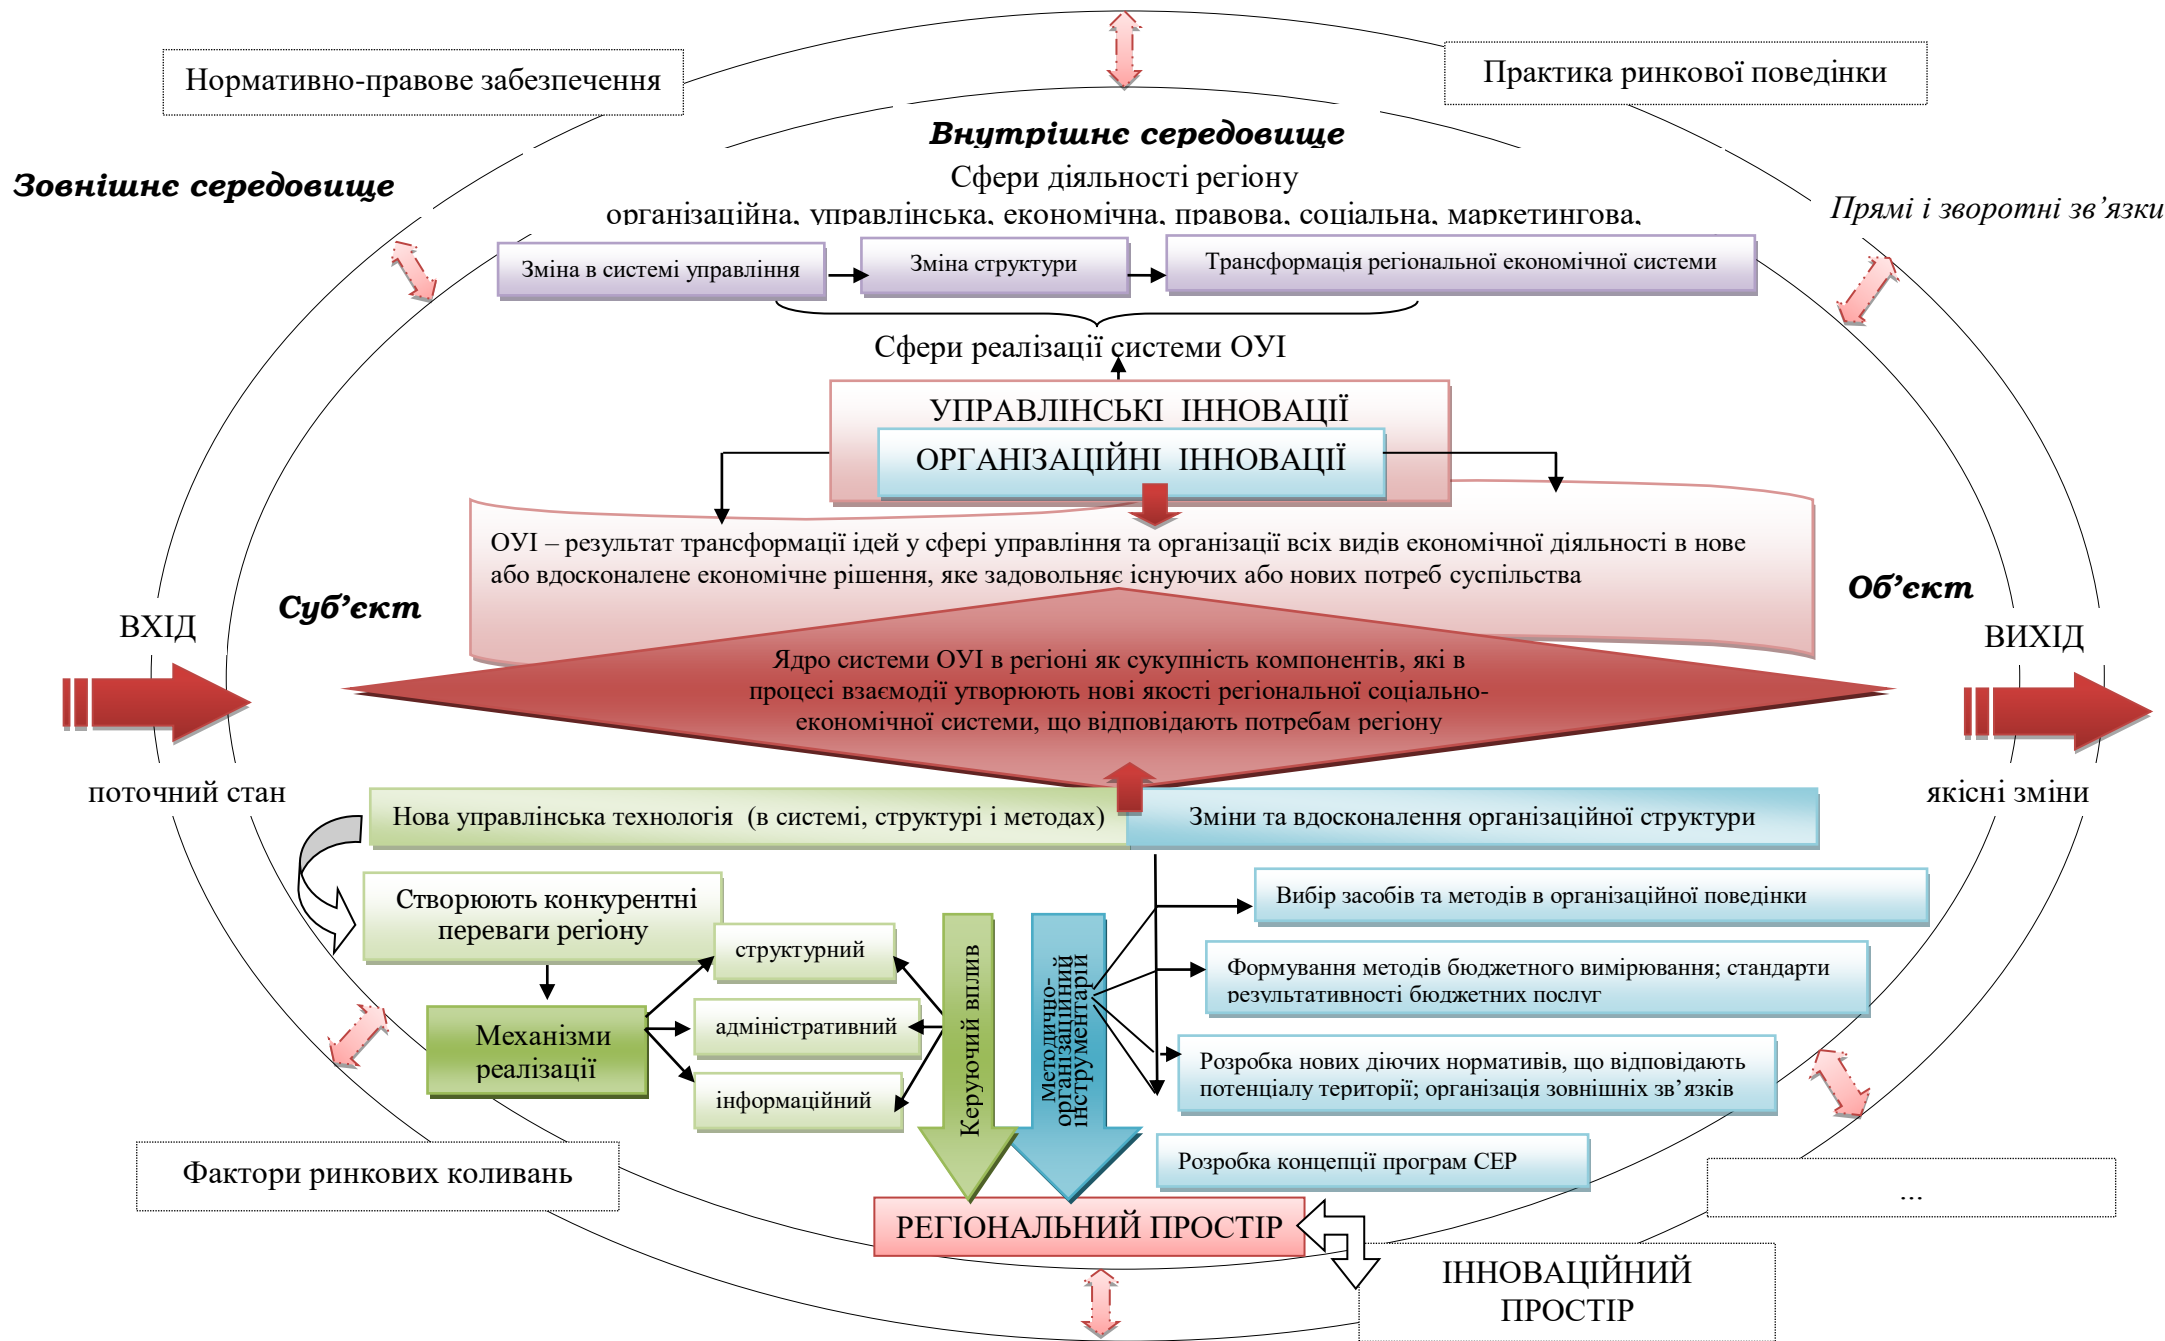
Нормативно-правове забезпечення

Практика ринкової поведінки

Внутрішнє середовище

Сфери діяльності регіону

організаційна, управлінська, економічна, правова, соціальна, маркетингова,

Зовнішнє середовище

Прямі і зворотні зв'язки

Зміна в системі управління

Зміна структури

Трансформація регіональної економічної системи

Сфери реалізації системи ОУІ

УПРАВЛІНСЬКІ ІННОВАЦІЇ

ОРГАНІЗАЦІЙНІ ІННОВАЦІЇ

ОУІ – результат трансформації ідей у сфері управління та організації всіх видів економічної діяльності в нове або вдосконалене економічне рішення, яке задовольняє існуючих або нових потреб суспільства

Суб'єкт

Об'єкт

ВХІД

ВИХІД

Ядро системи ОУІ в регіоні як сукупність компонентів, які в процесі взаємодії утворюють нові якості регіональної соціально-економічної системи, що відповідають потребам регіону

поточний стан

якісні зміни

Нова управлінська технологія (в системі, структурі і методах)

Зміни та вдосконалення організаційної структури

Створюють конкурентні переваги регіону

Вибір засобів та методів в організаційної поведінки

структурний

Механізми реалізації

адміністративний

інформаційний

Керуючий вплив

Методично-організаційний інструментарій

Формування методів бюджетного вимірювання; стандарти результативності бюджетних послуг

Розробка нових діючих нормативів, що відповідають потенціалу території; організація зовнішніх зв'язків

Розробка концепції програм СЕР

Фактори ринкових коливань

...

РЕГІОНАЛЬНИЙ ПРОСТІР

ІННОВАЦІЙНИЙ ПРОСТІР